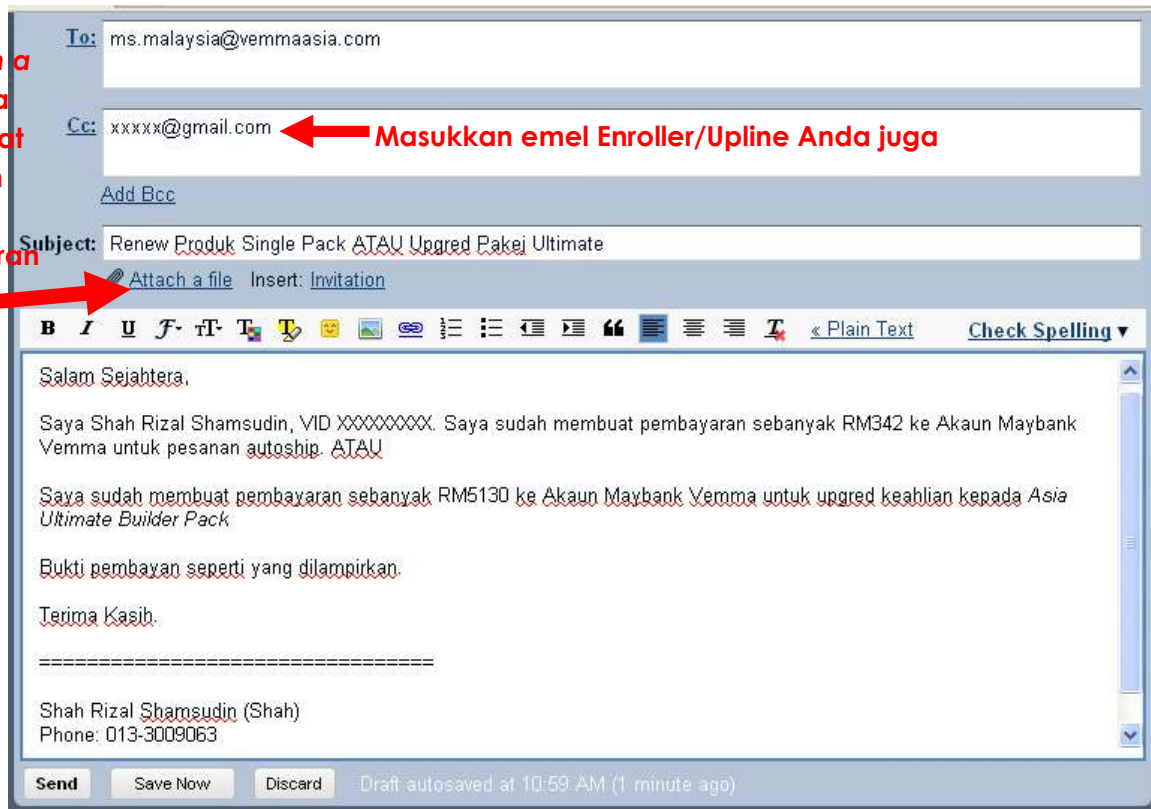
n a
a
at
n
ran

To: ms.malaysia@vemmaasia.com

Cc: xxxxx@gmail.com

Masukkan emel Enroller/Upline Anda juga

Add Bcc

Subject: Renew Produk Single Pack ATAU Upgred Pakej Ultimate

Attach a file Insert: Invitation

B I U « Plain Text Check Spelling ▾

Salam Sejahtera,

Saya Shah Rizal Shamsudin, VID XXXXXXXXX. Saya sudah membuat pembayaran sebanyak RM342 ke Akaun Maybank Vemma untuk pesanan autoship. ATAU

Saya sudah membuat pembayaran sebanyak RM5130 ke Akaun Maybank Vemma untuk upgred keahlian kepada *Asia Ultimate Builder Pack*

Bukti pembayan seperti yang dilampirkan.

Terima Kasih.

==================================

Shah Rizal Shamsudin (Shah)
Phone: 013-3009063

Send Save Now Discard Draft autosaved at 10:59 AM (1 minute ago)